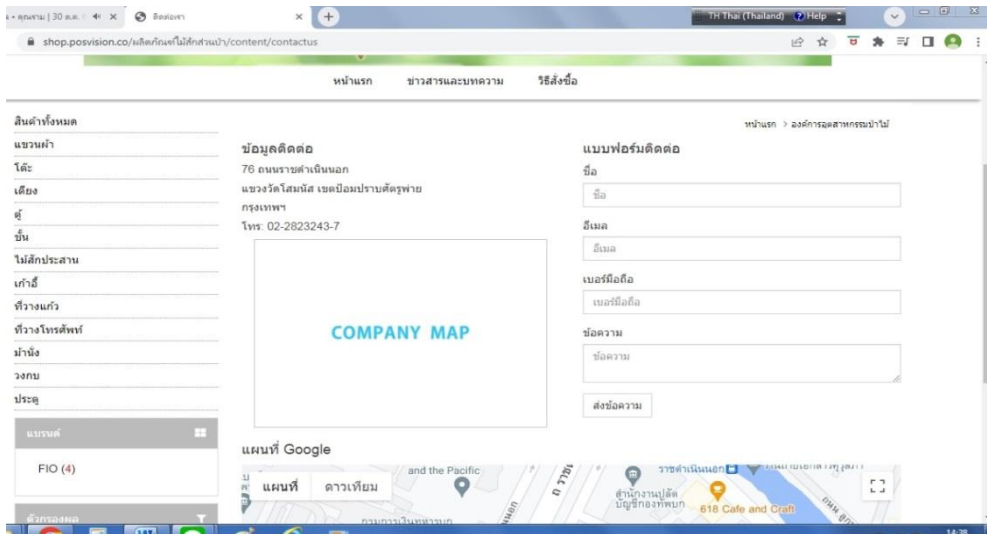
คุณราม | 30 ต.ค. ×   ติดต่อเรา ×   +
TH Thai (Thailand)   Help
shop.posvision.co/ผลิตภัณฑ์ไม้สักส่วนป่า/content/contactus

หน้าแรก   ข่าวสารและบทความ   วิธีสั่งซื้อ

สินค้าทั้งหมด
แขวนผ้า
โต๊ะ
เตียง
ตู้
ชั้น
ไม้สักประสาน
เก้าอี้
ที่วางแก้ว
ที่วางโทรศัพท์
ม้านั่ง
วงกบ
ประตู

แบรนด์
FIO (4)

ตัวกรองผล

หน้าแรก > องค์การอุตสาหกรรมป่าไม้

ข้อมูลติดต่อ
76 ถนนราชดำเนินนอก
แขวงวัดโสมนัส เขตป้อมปราบศัตรูพ่าย
กรุงเทพฯ
โทร: 02-2823243-7

COMPANY MAP

แผนที่ Google

แผนที่   ดาวเทียม
and the Pacific
ราชดำเนินนอก
สำนักงานปลัดบัญชีกองทัพบก
618 Cafe and Craft
กรมการเงินทหารบก

แบบฟอร์มติดต่อ
ชื่อ
ชื่อ
อีเมล
อีเมล
เบอร์มือถือ
เบอร์มือถือ
ข้อความ
ข้อความ
ส่งข้อความ

14:38